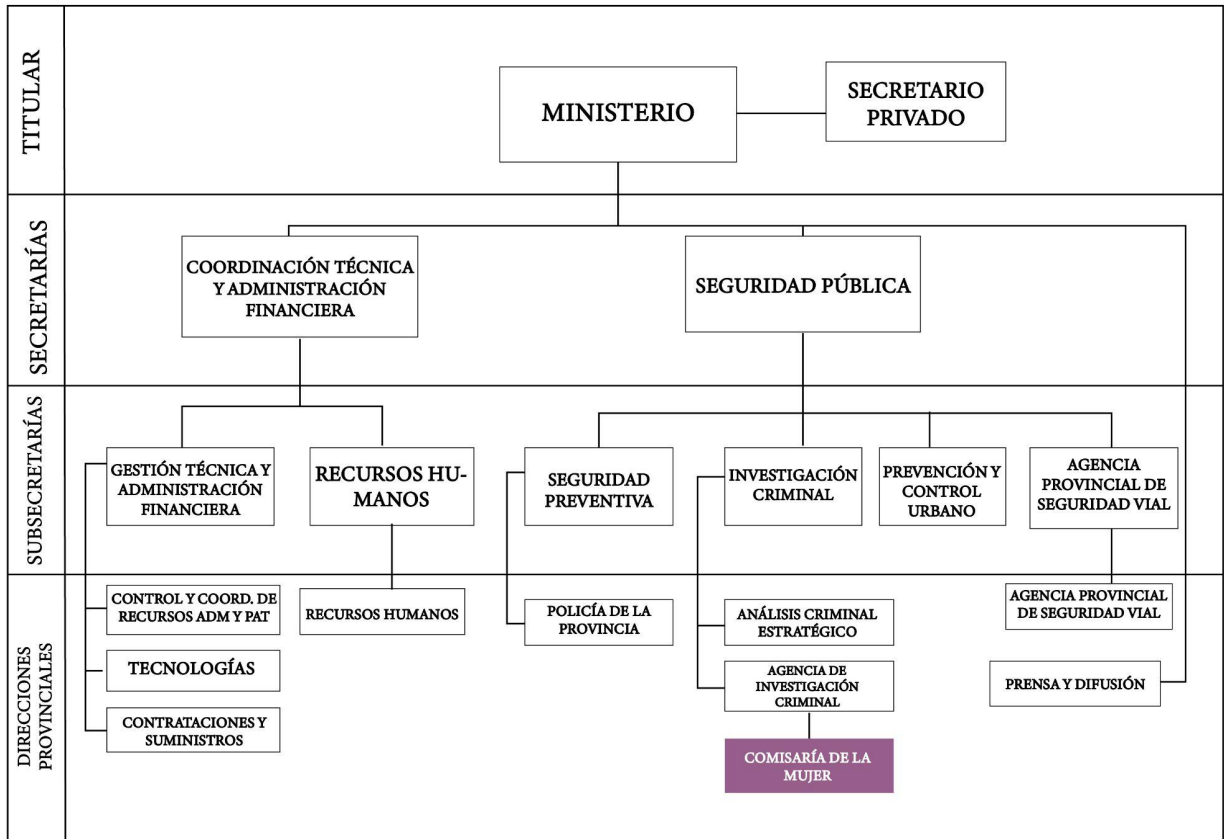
TITULAR

MINISTERIO

SECRETARIO PRIVADO

SECRETARÍAS

COORDINACIÓN TÉCNICA Y ADMINISTRACIÓN FINANCIERA

SEGURIDAD PÚBLICA

SUBSECRETARÍAS

GESTIÓN TÉCNICA Y ADMINISTRACIÓN FINANCIERA

RECURSOS HUMANOS

SEGURIDAD PREVENTIVA

INVESTIGACIÓN CRIMINAL

PREVENCIÓN Y CONTROL URBANO

AGENCIA PROVINCIAL DE SEGURIDAD VIAL

DIRECCIONES PROVINCIALES

CONTROL Y COORD. DE RECURSOS ADM Y PAT

TECNOLOGÍAS

CONTRATACIONES Y SUMINISTROS

RECURSOS HUMANOS

POLICÍA DE LA PROVINCIA

ANÁLISIS CRIMINAL ESTRATÉGICO

AGENCIA DE INVESTIGACIÓN CRIMINAL

COMISARÍA DE LA MUJER

AGENCIA PROVINCIAL DE SEGURIDAD VIAL

PRENSA Y DIFUSIÓN